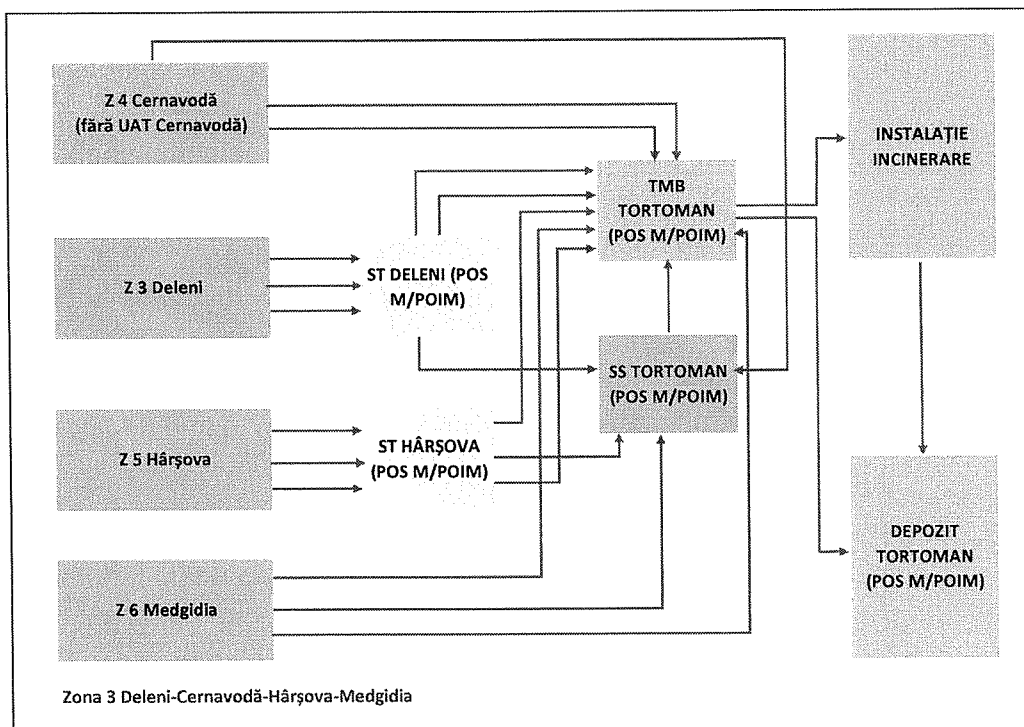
Z 4 Cernavodă (fără UAT Cernavodă)

Z 3 Deleni

Z 5 Hârșova

Z 6 Medgidia

ST DELENI (POS M/POIM)

ST HÂRȘOVA (POS M/POIM)

TMB TORTOMAN (POS M/POIM)

SS TORTOMAN (POS M/POIM)

INSTALAȚIE INCINERARE

DEPOZIT TORTOMAN (POS M/POIM)

Zona 3 Deleni-Cernavodă-Hârșova-Medgidia